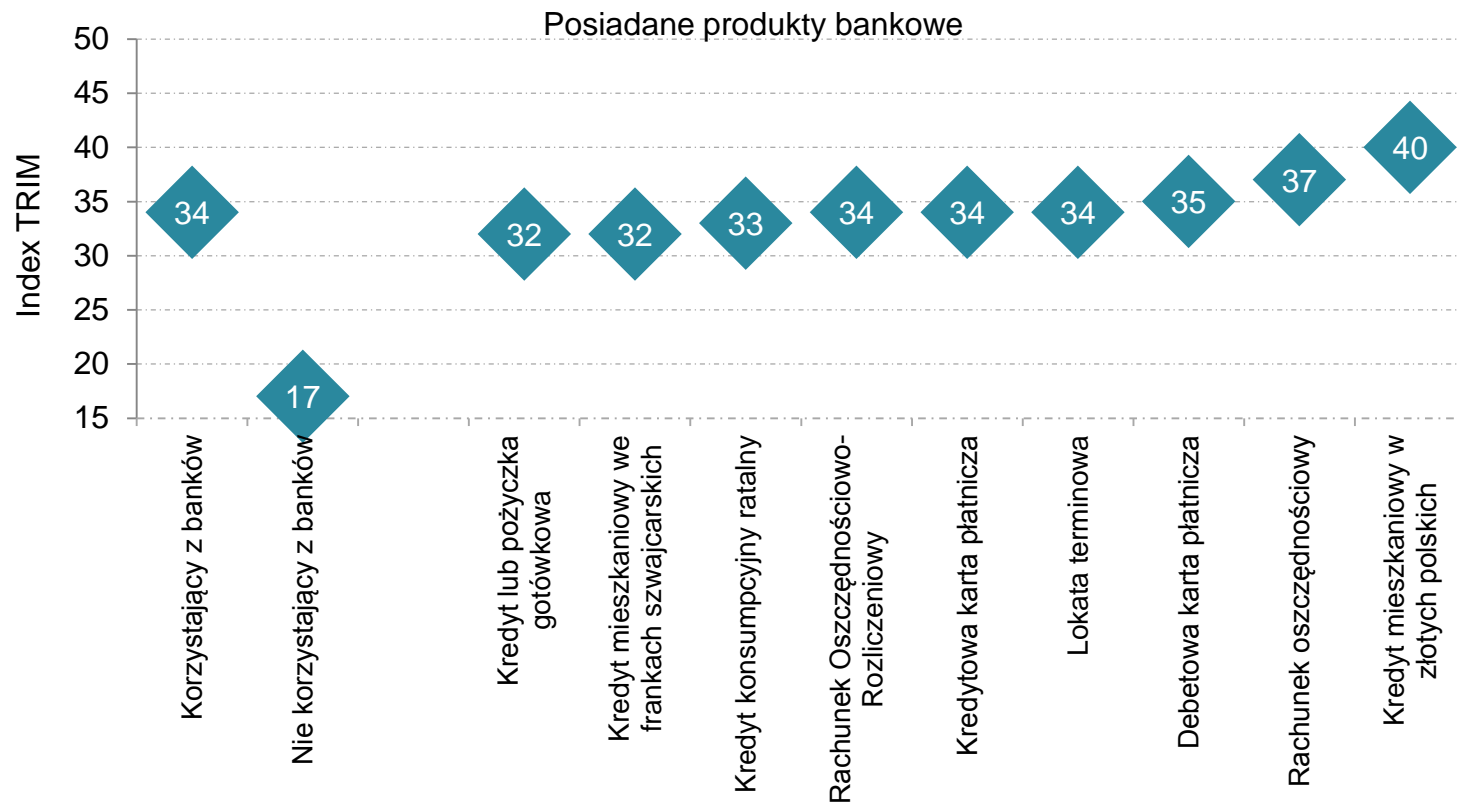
Posiadane produkty bankowe

Index TRIM

50
45
40
35
30
25
20
15

34
17
32
32
33
34
34
34
35
37
40

Korzystający z banków
Nie korzystający z banków
Kredyt lub pożyczka gotówkowa
Kredyt mieszkaniowy we frankach szwajcarskich
Kredyt konsumpcyjny ratalny
Rachunek Oszczędnościowo-Rozliczeniowy
Kredytowa karta płatnicza
Lokata terminowa
Debetowa karta płatnicza
Rachunek oszczędnościowy
Kredyt mieszkaniowy w złotych polskich